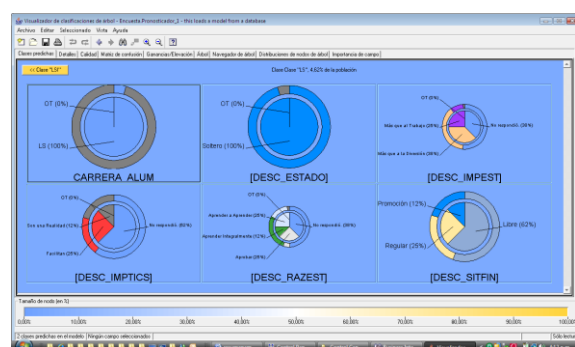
Visualizador de clasificaciones de árbol - Encuesta Pronosticador_1 - this loads a model from a database

Archivo Editar Seleccionado Vista Ayuda

Clases predichas | Detalles | Calidad | Matriz de confusión | Ganancias/Elevación | Árbol | Navegador de árbol | Distribuciones de nodos de árbol | Importancia de campo

<< Clase "LS"

Clase Clase "LS", 4.62% de la población

OT (0%)

LS (100%)

CARRERA_ALUM

OT (0%)

Soltero (100%)

[DESC_ESTADO]

OT (0%)

Más que el Trabajo (25%)

No respondió. (50%)

Más que a la Inversión (25%)

[DESC_IMPEST]

OT (0%)

Son una Realidad (12%)

No respondió. (62%)

Facilitan (25%)

[DESC_IMPTICS]

OT (0%)

Aprender a Aprender (25%)

Aprender Integralmente (12%)

No respondió. (38%)

Aprobar (25%)

[DESC_RAZEST]

Promoción (12%)

Libre (62%)

Regular (25%)

[DESC_SITFIN]

Tamaño de nodo (en %)

0.00% 10.00% 20.00% 30.00% 40.00% 50.00% 60.00% 70.00% 80.00% 90.00% 100.00%

2 clases predichas en el modelo | Ningún campo seleccionado | Sólo lectura